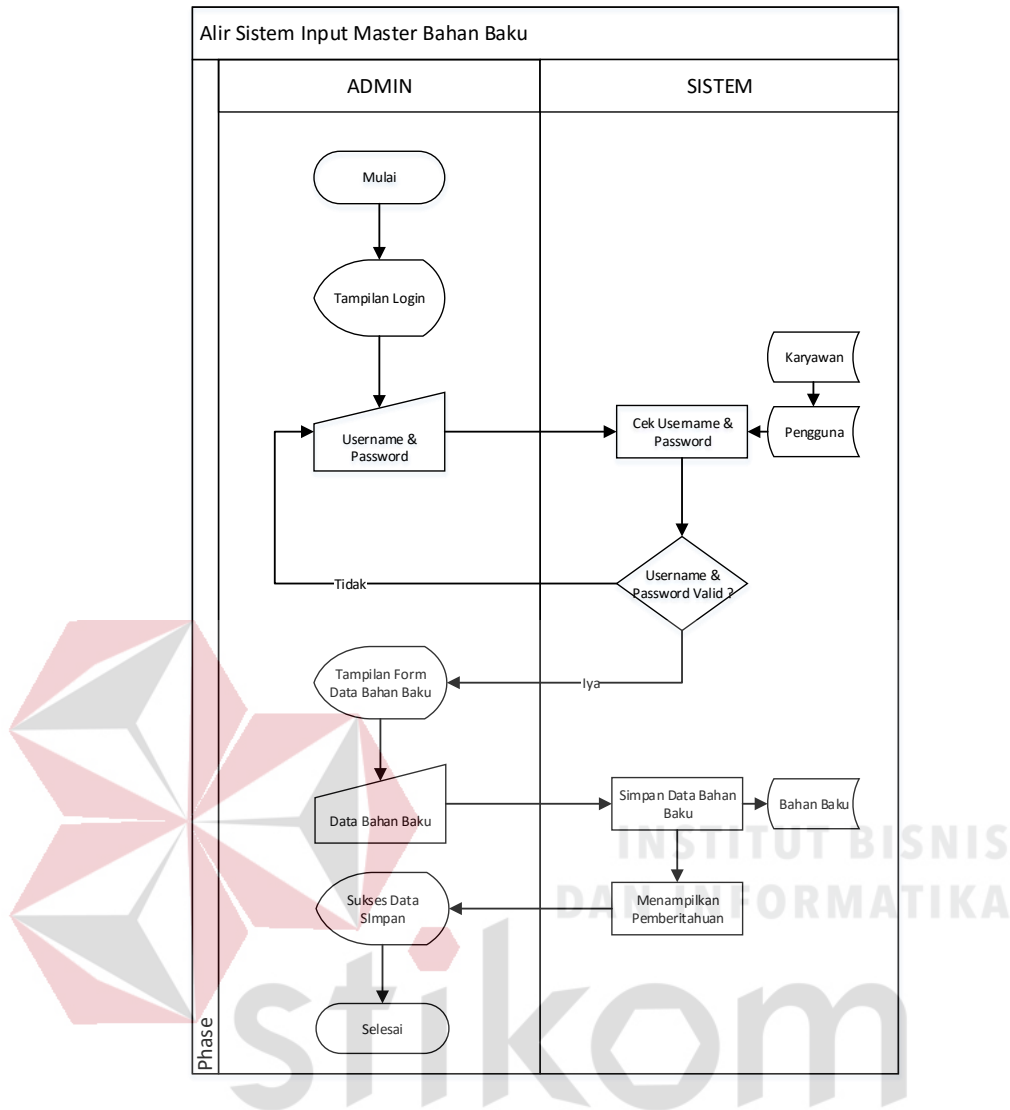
Alir Sistem Input Master Bahan Baku

ADMIN

SISTEM

Mulai

Tampilan Login

Karyawan

Username & Password

Cek Username & Password

Pengguna

Tidak

Username & Password Valid ?

Tampilan Form Data Bahan Baku

Iya

Data Bahan Baku

Simpan Data Bahan Baku

Bahan Baku

INSTITUT BISNIS

DAN INFORMATIKA

Sukses Data SImpan

Menampilkan Pemberitahuan

Selesai

Phase

stikom